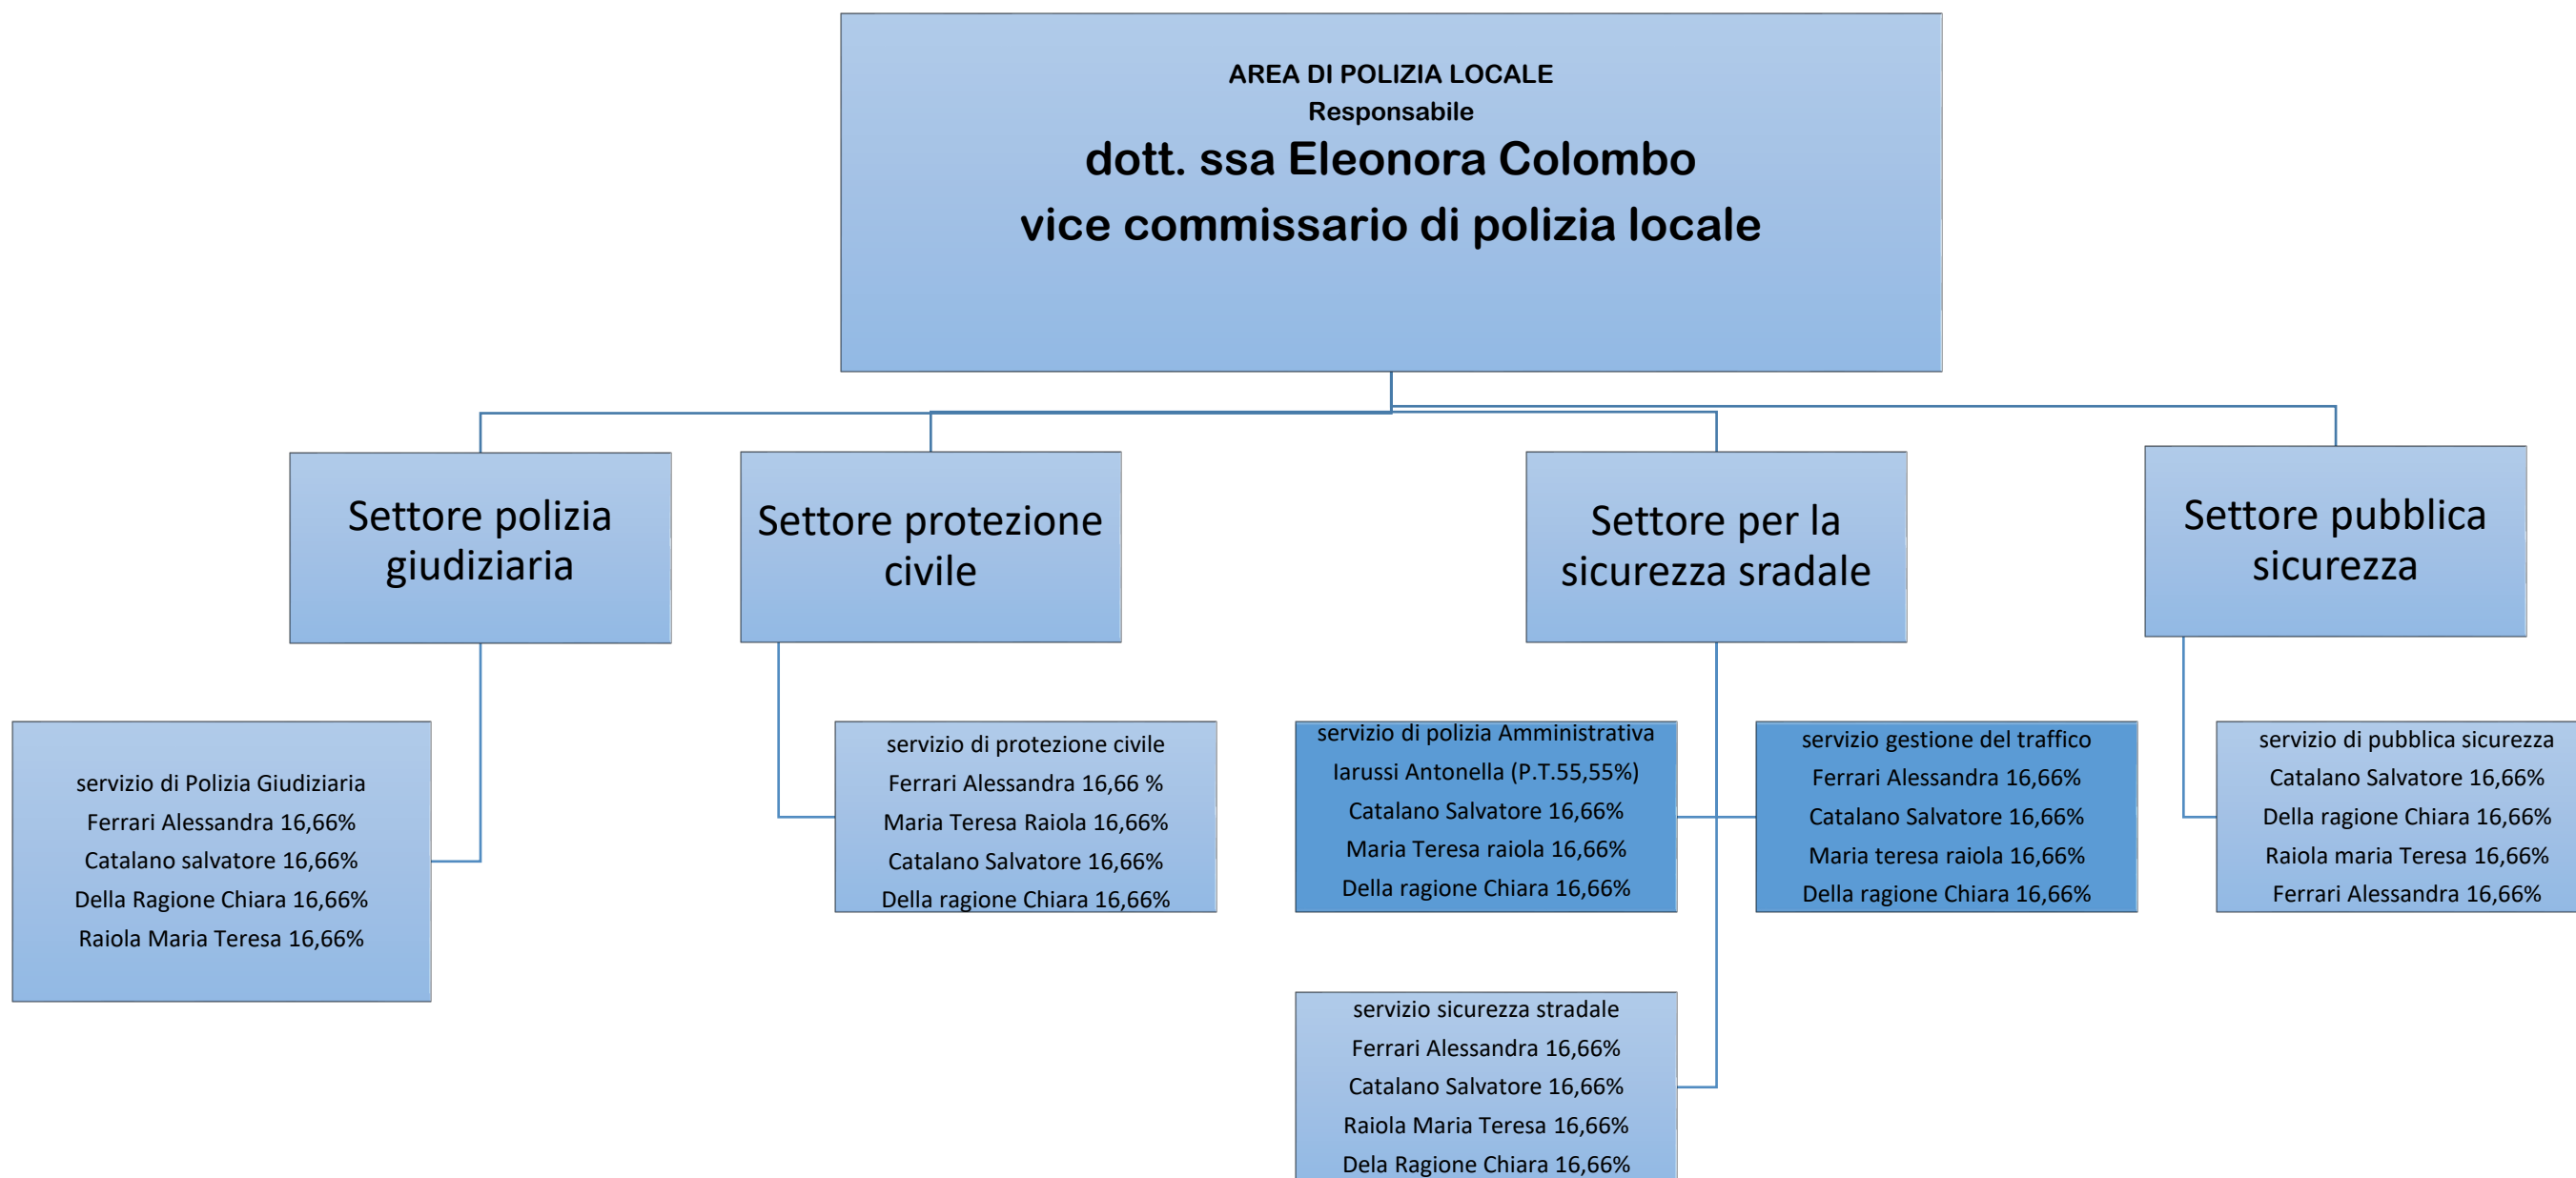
AREA DI POLIZIA LOCALE
Responsabile
dott. ssa Eleonora Colombo
vice commissario di polizia locale

Settore polizia giudiziaria

Settore protezione civile

Settore per la sicurezza sradale

Settore pubblica sicurezza

servizio di Polizia Giudiziaria
Ferrari Alessandra 16,66%
Catalano salvatore 16,66%
Della Ragione Chiara 16,66%
Raiola Maria Teresa 16,66%

servizio di protezione civile
Ferrari Alessandra 16,66 %
Maria Teresa Raiola 16,66%
Catalano Salvatore 16,66%
Della ragione Chiara 16,66%

servizio di polizia Amministrativa
Iarussi Antonella (P.T.55,55%)
Catalano Salvatore 16,66%
Maria Teresa raiola 16,66%
Della ragione Chiara 16,66%

servizio gestione del traffico
Ferrari Alessandra 16,66%
Catalano Salvatore 16,66%
Maria teresa raiola 16,66%
Della ragione Chiara 16,66%

servizio di pubblica sicurezza
Catalano Salvatore 16,66%
Della ragione Chiara 16,66%
Raiola maria Teresa 16,66%
Ferrari Alessandra 16,66%

servizio sicurezza stradale
Ferrari Alessandra 16,66%
Catalano Salvatore 16,66%
Raiola Maria Teresa 16,66%
Dela Ragione Chiara 16,66%